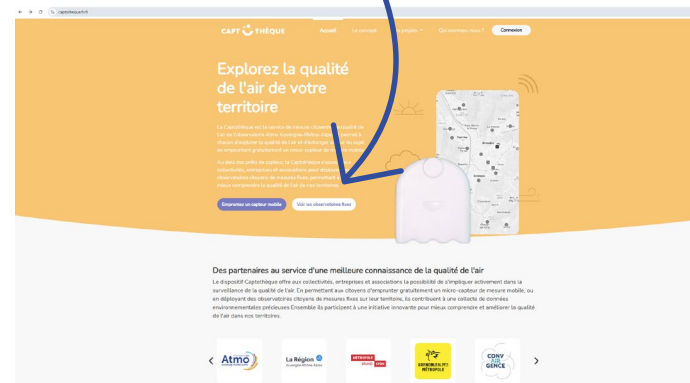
captotheque.fr

CAPT THÈQUE

Accueil

Le concept

Qui sommes-nous ?

Connexion

Explorez la qualité de l'air de votre territoire

La Captothèque est un service de mesure citoyenne de la qualité de l'air de l'observatoire Atmo Auvergne-Rhône-Alpes. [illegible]

Au-delà des prêts de capteurs, la Captothèque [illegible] collectivités, entreprises et associations, pour déployer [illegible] observatoires citoyens de mesures fixes, permettant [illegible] mieux comprendre la qualité de l'air de nos territoires.

Empruntez un capteur mobile

Voir les observatoires fixes

Des partenaires au service d'une meilleure connaissance de la qualité de l'air

Le dispositif Captothèque offre aux collectivités, entreprises et associations la possibilité de s'impliquer activement dans la surveillance de la qualité de l'air. En permettant aux citoyens d'emprunter gratuitement un micro-capteur de mesure mobile, ou en déployant des observatoires citoyens de mesures fixes sur leur territoire, ils contribuent à une collecte de données environnementales précieuses Ensemble ils participent à une initiative innovante pour mieux comprendre et améliorer la qualité de l'air dans nos territoires.

Atmo

La Région Auvergne-Rhône-Alpes

MÉTROPOLE SAINT-ÉTIENNE

GRENOBLE-ALPES MÉTROPOLE

CONV AIR GENCE